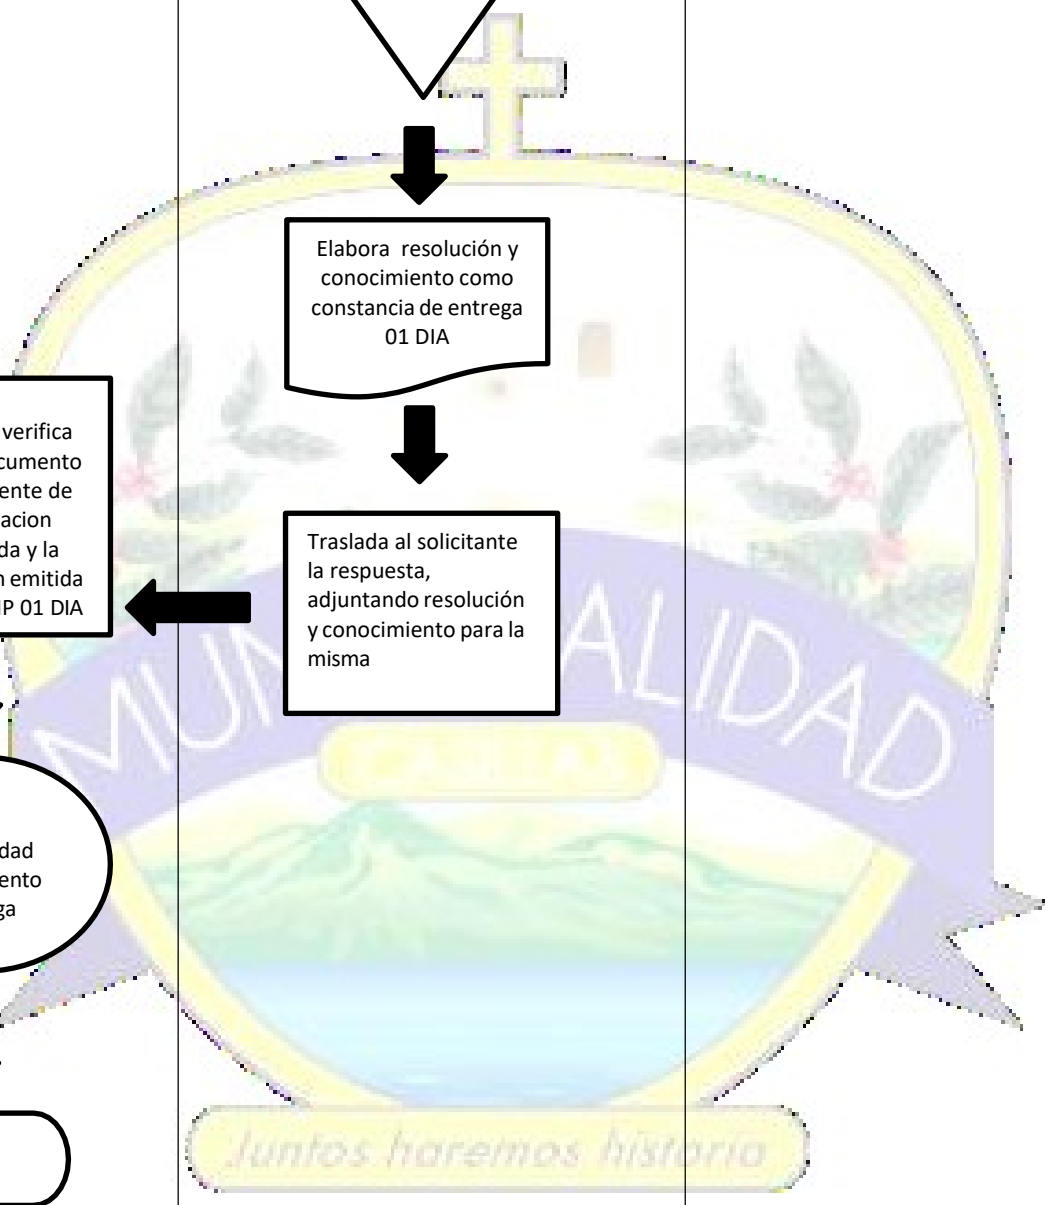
Elabora resolución y conocimiento como constancia de entrega 01 DIA

verifica
cumento
ente de
acion
da y la
n emitida
P 01 DIA

Traslada al solicitante la respuesta, adjuntando resolución y conocimiento para la misma

dad
ento
ga

MUN ALIDAD

Juntos haremos historia